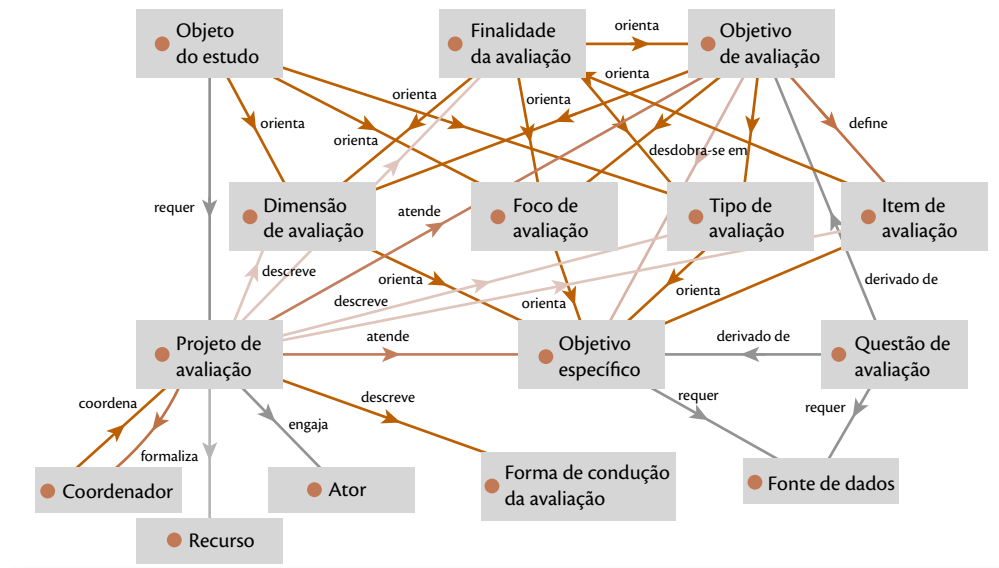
Objeto do estudo

Finalidade da avaliação

orienta

Objetivo de avaliação

orienta

orienta

orienta

orienta

define

desdobra-se em

requer

Dimensão de avaliação

atende

Foco de avaliação

Tipo de avaliação

Item de avaliação

descreve

orienta

descreve

orienta

orienta

derivado de

Projeto de avaliação

atende

Objetivo específico

derivado de

Questão de avaliação

coordena

requer

requer

engaja

descreve

formaliza

Coordenador

Ator

Forma de condução da avaliação

Fonte de dados

Recurso